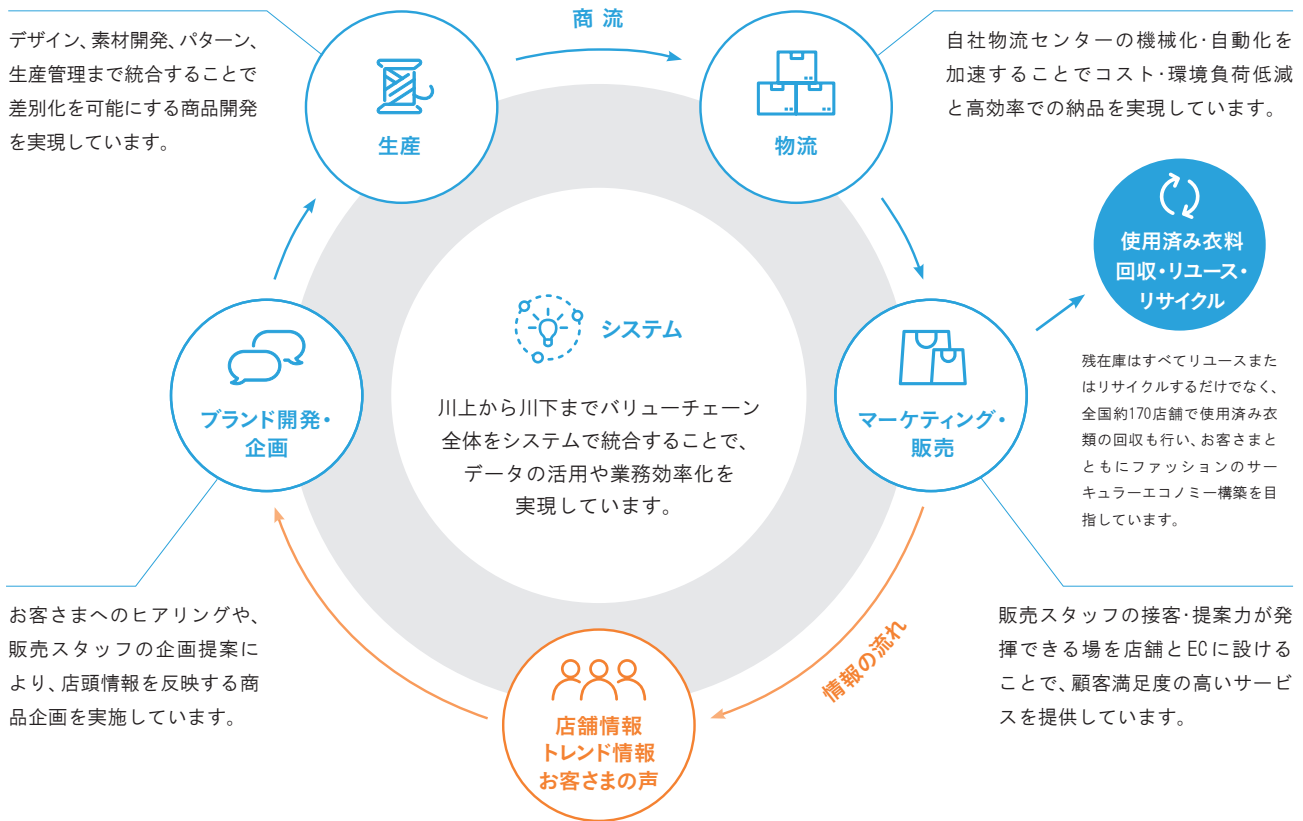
デザイン、素材開発、パターン、生産管理まで統合することで差別化を可能にする商品開発を実現しています。

商 流

自社物流センターの機械化･自動化を加速することでコスト･環境負荷低減と高効率での納品を実現しています。

生産

物流

使用済み衣料
回収・リユース・
リサイクル

システム

川上から川下までバリューチェーン全体をシステムで統合することで、データの活用や業務効率化を実現しています。

ブランド開発・
企画

マーケティング・
販売

残在庫はすべてリユースまたはリサイクルするだけでなく、全国約170店舗で使用済み衣類の回収も行い、お客さまとともにファッションのサーキュラーエコノミー構築を目指しています。

お客さまへのヒアリングや、販売スタッフの企画提案により、店頭情報を反映する商品企画を実施しています。

情報の流れ

販売スタッフの接客･提案力が発揮できる場を店舗とECに設けることで、顧客満足度の高いサービスを提供しています。

店舗情報
トレンド情報
お客さまの声